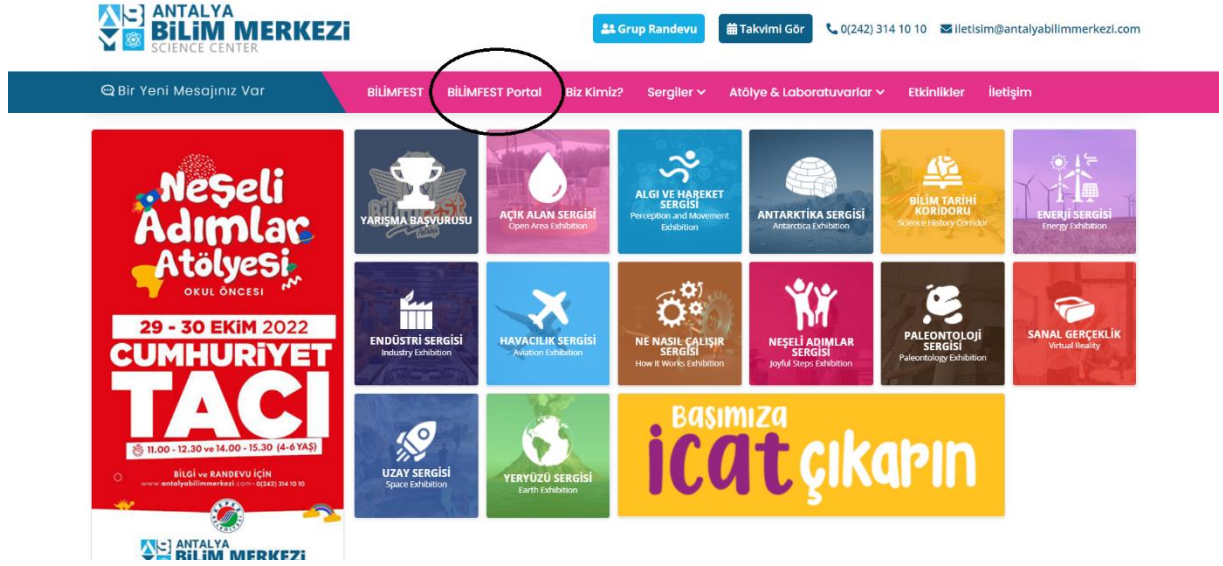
ANTALYA BİLİM MERKEZİ SCIENCE CENTER

Grup Randevu Takvimi Gör 0(242) 314 10 10 iletisim@antalyabilimmerkezi.com

Bir Yeni Mesajınız Var BİLİMFEST BİLİMFEST Portal Biz Kimiz? Sergiler Atölye & Laboratuvarlar Etkinlikler İletişim

Neşeli Adımlar Atölyesi
OKUL ÖNCESİ
29 - 30 EKİM 2022
CUMHURİYET TACI
11.00 - 12.30 ve 14.00 - 15.30 (4-6 YAŞ)
BİLGİ ve RANDEVU İÇİN
www.antalyabilimmerkezi.com - 0(242) 314 10 10
ANTALYA BİLİM MERKEZİ

YARIŞMA BAŞVURUSU

AÇIK ALAN SERGİSİ
Open Area Exhibition

ALGI VE HAREKET SERGİSİ
Perception and Movement Exhibition

ANTARKTİKA SERGİSİ
Antarctica Exhibition

BİLİM TARİHİ KORİDORU
Science History Corridor

ENERJİ SERGİSİ
Energy Exhibition

ENDÜSTRİ SERGİSİ
Industry Exhibition

HAVACILIK SERGİSİ
Aviation Exhibition

NE NASIL ÇALIŞIR SERGİSİ
How It Works Exhibition

NEŞELİ ADIMLAR SERGİSİ
Joyful Steps Exhibition

PALEONTOLOJİ SERGİSİ
Paleontology Exhibition

SANAL GERÇEKLİK
Virtual Reality

UZAY SERGİSİ
Space Exhibition

YERYÜZÜ SERGİSİ
Earth Exhibition

Başımıza icat çıkarın